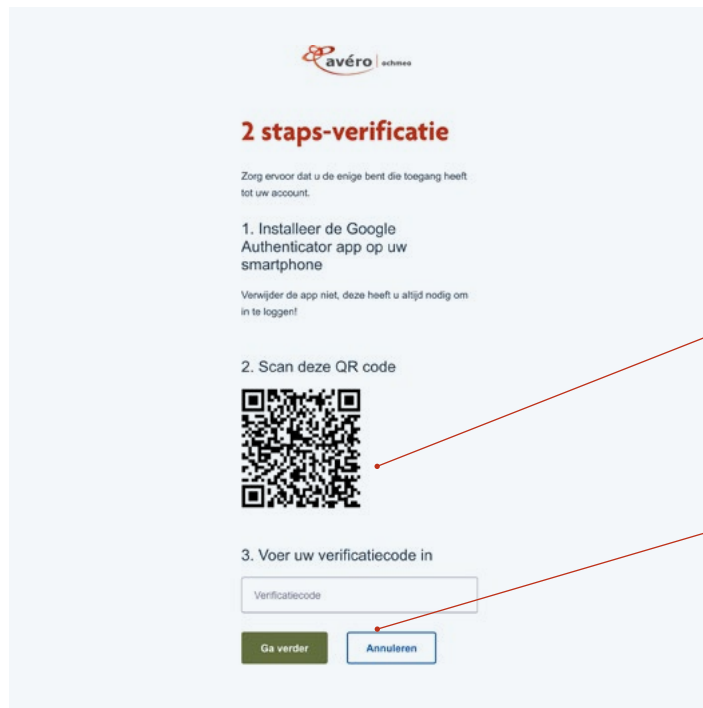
avéro | achmea

2 staps-verificatie

Zorg ervoor dat u de enige bent die toegang heeft tot uw account.

1. Installeer de Google Authenticator app op uw smartphone

Verwijder de app niet, deze heeft u altijd nodig om in te loggen!

2. Scan deze QR code

3. Voer uw verificatiecode in

Verificatiecode

Ga verder

Annuleren